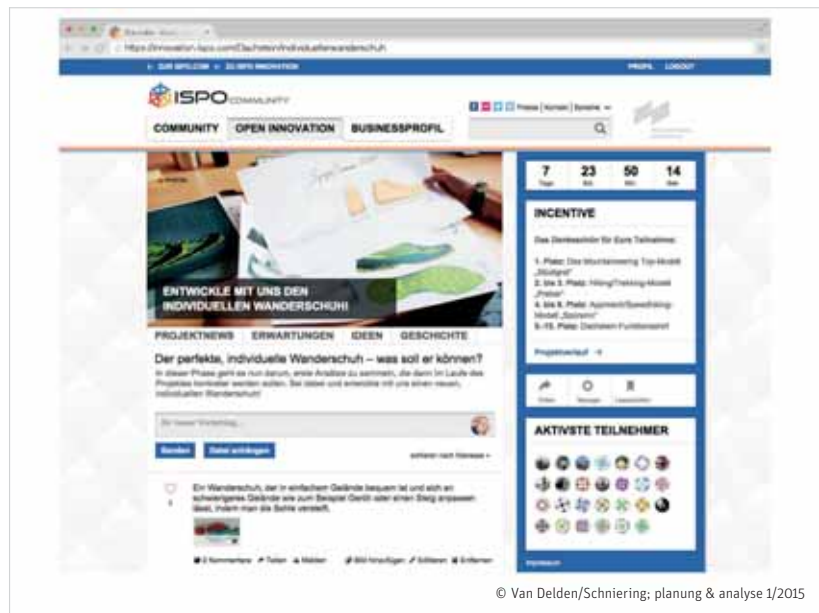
https://innovation.ispo.com/Dachstein/individuellerwanderschuh

ZUR ISPO.COM   ZU ISPO INNOVATION   PROFIL   LOGOUT

ISPO COMMUNITY

Presse | Kontakt | Sprache

COMMUNITY   OPEN INNOVATION   BUSINESSPROFIL

7 Tage   23 Std.   50 Min.   14 Sek.

INCENTIVE

Das Dankeschön für Eure Teilnahme:

1. Platz: Das Mountaineering Top-Modell „Stubai“
2. bis 3. Platz: Hiking/Trekking-Modell „Pasar“
4. bis 8. Platz: Approach/Speedhiking-Modell „Sonnen“
9.–15. Platz: Dachstein Funktionsshirt

Projektverlauf →

ENTWICKLE MIT UNS DEN INDIVIDUELLEN WANDERSCHUH!

PROJEKTNEWS   ERWARTUNGEN   IDEEN   GESCHICHTE

Der perfekte, individuelle Wanderschuh – was soll er können?

In dieser Phase geht es nun darum, erste Ansätze zu sammeln, die dann im Laufe des Projektes konkreter werden sollen. Sei dabei und entwickle mit uns einen neuen, individuellen Wanderschuh!

Dein neuer Vorschlag...

Senden   Datei anhängen   sortieren nach Interesse

Ein Wanderschuh, der in einfachem Gelände bequem ist und sich an schwierigeres Gelände wie zum Beispiel Geröll oder einen Steig anpassen lässt, indem man die Sohle verstellt.

3 Kommentare   Teilen   Melden   Bild hinzufügen   Editieren   Entfernen

Teilen   Merken   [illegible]

AKTIVSTE TEILNEHMER

© Van Delden/Schniering; planung & analyse 1/2015